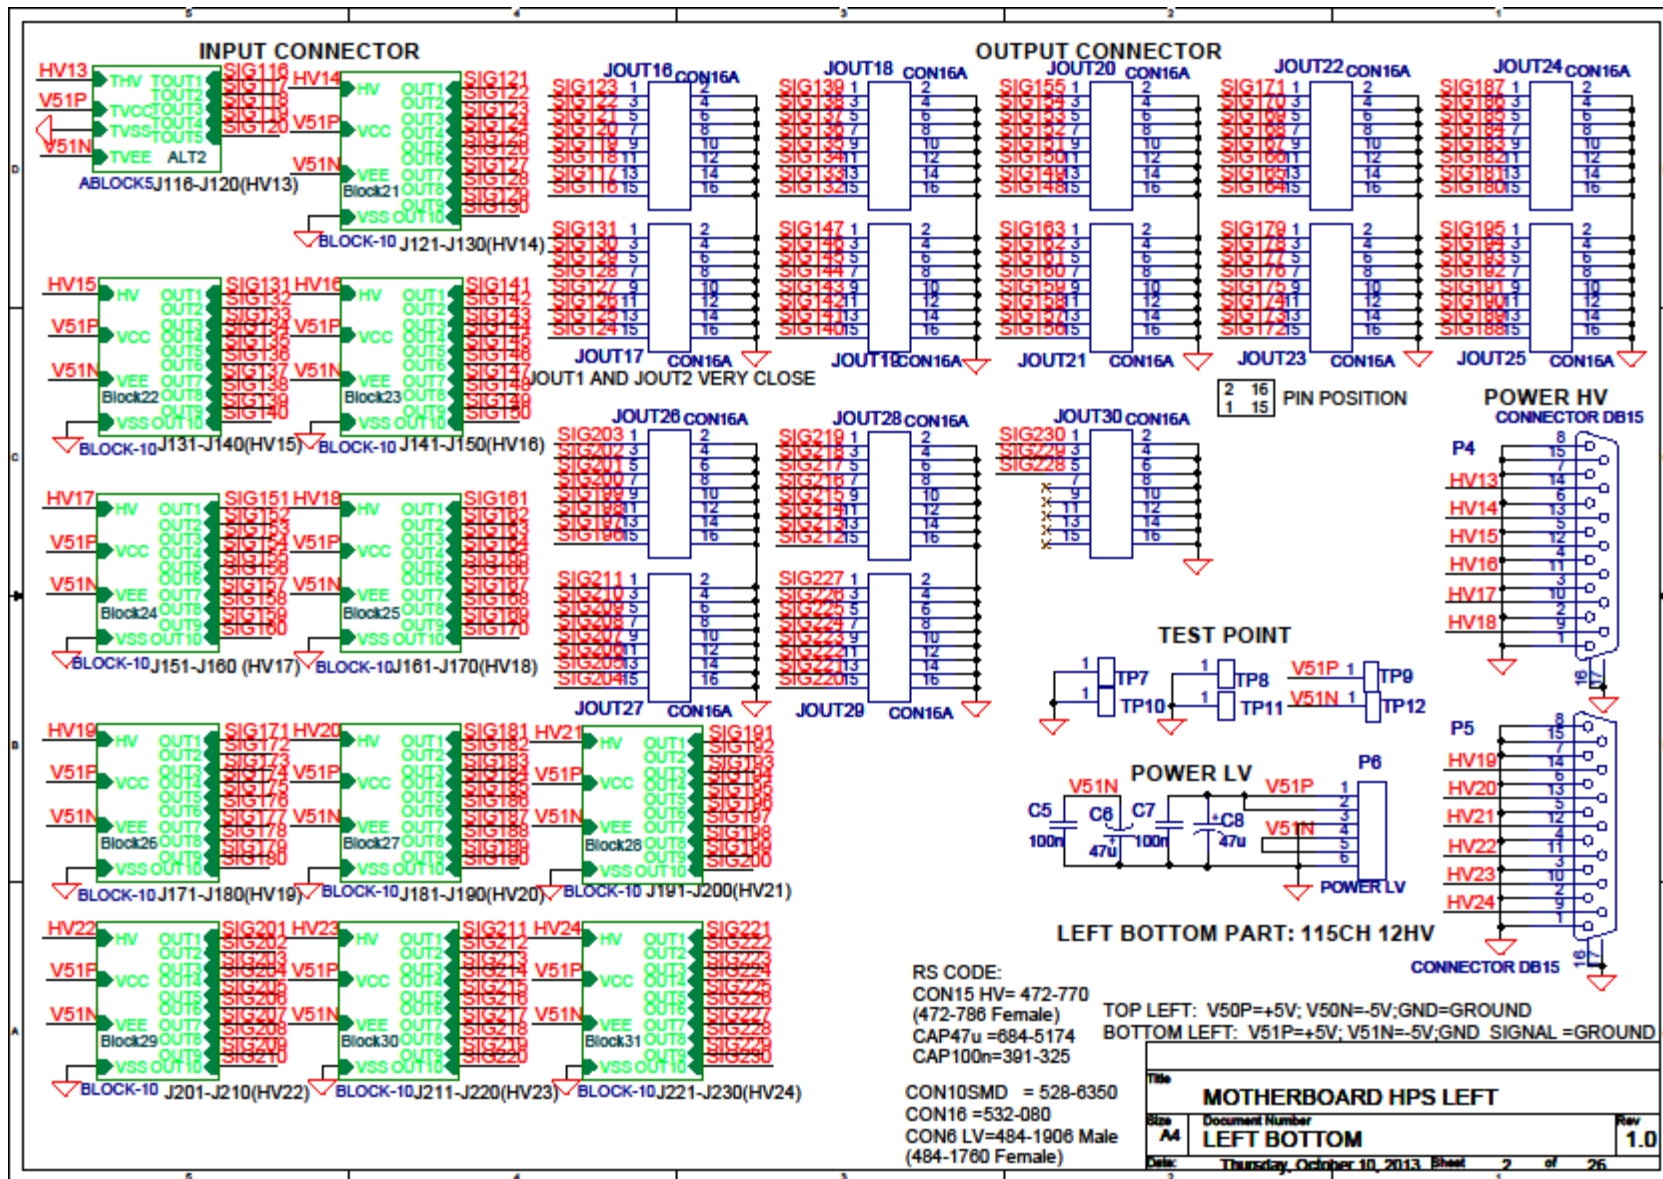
INPUT CONNECTOR

OUTPUT CONNECTOR

HV13 THV TOUT1 SIG116 HV14 HV OUT1 SIG121
V51P TVCC TOUT2 SIG117 OUT2 SIG122
TVSS TOUT3 SIG118 V51P VCC OUT3 SIG123
TOUT4 SIG119 OUT4 SIG124
V51N TVEE TOUT5 SIG120 OUT5 SIG125
ALT2 OUT6 SIG126
ABLOCK5 J116-J120(HV13) V51N VEE OUT7 SIG127
Block21 OUT8 SIG128
OUT9 SIG129
VSS OUT10 SIG130
BLOCK-10 J121-J130(HV14)

JOUT16 CON16A
JOUT17 CON16A
JOUT18 CON16A
JOUT19 CON16A
JOUT20 CON16A
JOUT21 CON16A
JOUT22 CON16A
JOUT23 CON16A
JOUT24 CON16A
JOUT25 CON16A

JOUT1 AND JOUT2 VERY CLOSE

2 16
1 15 PIN POSITION

HV15 HV OUT1 SIG131 HV16 HV OUT1 SIG141
V51P VCC Block22 BLOCK-10 J131-J140(HV15)
Block23 BLOCK-10 J141-J150(HV16)

JOUT26 CON16A
JOUT28 CON16A
JOUT30 CON16A
JOUT27 CON16A
JOUT29 CON16A

POWER HV
CONNECTOR DB15
P4
HV13 HV14 HV15 HV16 HV17 HV18

HV17 Block24 BLOCK-10 J151-J160 (HV17)
HV18 Block25 BLOCK-10 J161-J170(HV18)

TEST POINT
TP7 TP8 V51P TP9
TP10 TP11 V51N TP12

HV19 Block26 BLOCK-10 J171-J180(HV19)
HV20 Block27 BLOCK-10 J181-J190(HV20)
HV21 Block28 BLOCK-10 J191-J200(HV21)

POWER LV
V51N V51P P6
C5 C6 C7 C8
100n 47u 100n 47u
V51N
POWER LV

P5
HV19 HV20 HV21 HV22 HV23 HV24
CONNECTOR DB15

LEFT BOTTOM PART: 115CH 12HV

HV22 Block29 BLOCK-10 J201-J210(HV22)
HV23 Block30 BLOCK-10 J211-J220(HV23)
HV24 Block31 BLOCK-10 J221-J230(HV24)

RS CODE:
CON15 HV= 472-770
(472-786 Female)
CAP47u =684-5174
CAP100n=391-325

CON10SMD = 528-6350
CON16 =532-080
CON6 LV=484-1906 Male
(484-1760 Female)

TOP LEFT: V50P=+5V; V50N=-5V;GND=GROUND
BOTTOM LEFT: V51P=+5V; V51N=-5V;GND SIGNAL =GROUND

Title
MOTHERBOARD HPS LEFT
Size A4 Document Number
LEFT BOTTOM
Rev 1.0
Date: Thursday, October 10, 2013 Sheet 2 of 26